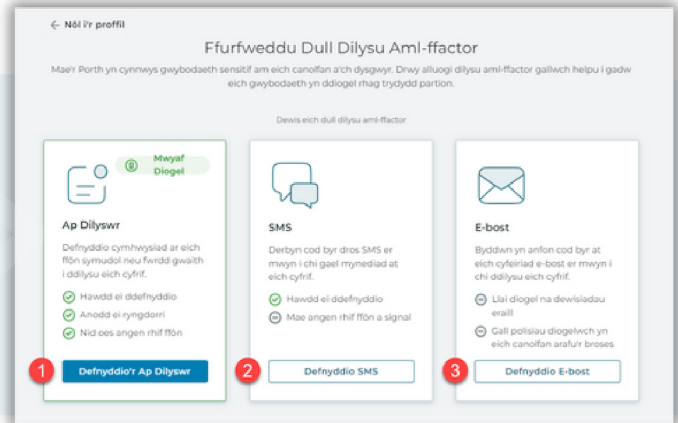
← Nôl i'r proffil

Ffurfweddu Dull Dilysu Aml-ffactor

Mae'r Porth yn cynnwys gwybodaeth sensitif am eich canolfan a'ch dysgwyr. Drwy alluogi dilysu aml-ffactor gallwch helpu i gadw eich gwybodaeth yn ddiogel rhag trydydd partion.

Dewis eich dull dilysu aml-ffactor

Mwyaf Diogel

Ap Dilyswr

Defnyddio cymhwysiad ar eich ffôn symudol neu fwrdd gwaith i ddilysu eich cyfrif.

Hawdd ei ddefnyddio

Anodd ei ryngdorri

Nid oes angen rhif ffôn

1 Defnyddio'r Ap Dilyswr

SMS

Derbyn cod byr dros SMS er mwyn i chi gael mynediad at eich cyfrif.

Hawdd ei ddefnyddio

Mae angen rhif ffôn a signal

2 Defnyddio SMS

E-bost

Byddwn yn anfon cod byr at eich cyfeiriad e-bost er mwyn i chi ddilysu eich cyfrif.

Llai diogel na dewisiadau eraill

Gall polisïau diogelwch yn eich canolfan arafu'r broses.

3 Defnyddio E-bost